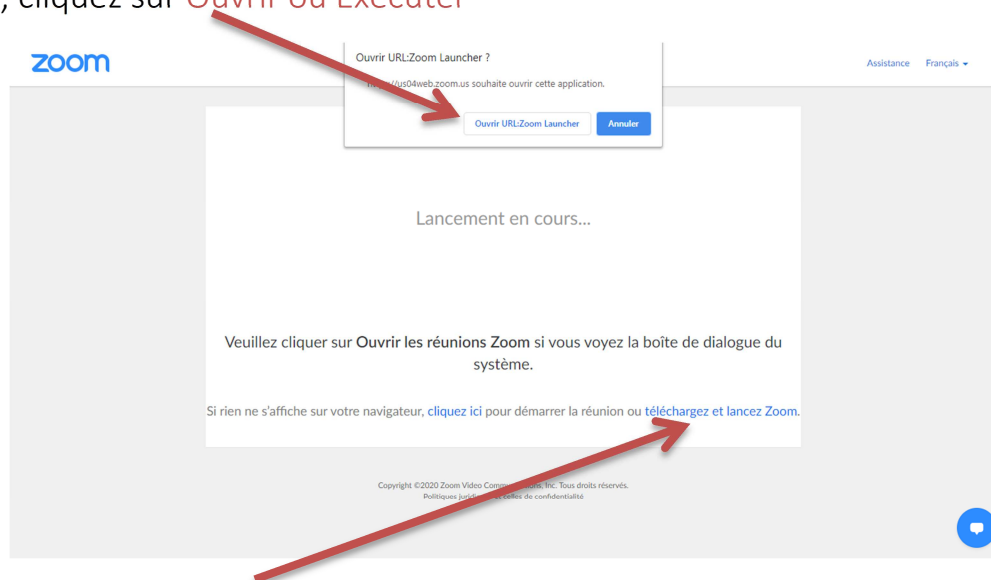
, cliquez sur Ouvrir ou Exécuter

zoom

Assistance Français

Ouvrir URL:Zoom Launcher ?

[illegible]/us04web.zoom.us souhaite ouvrir cette application.

Ouvrir URL:Zoom Launcher Annuler

Lancement en cours...

Veuillez cliquer sur Ouvrir les réunions Zoom si vous voyez la boîte de dialogue du système.

Si rien ne s'affiche sur votre navigateur, cliquez ici pour démarrer la réunion ou téléchargez et lancez Zoom.

Copyright ©2020 Zoom Video Comm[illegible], Inc. Tous droits réservés.
Politiques juridi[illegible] celles de confidentialité